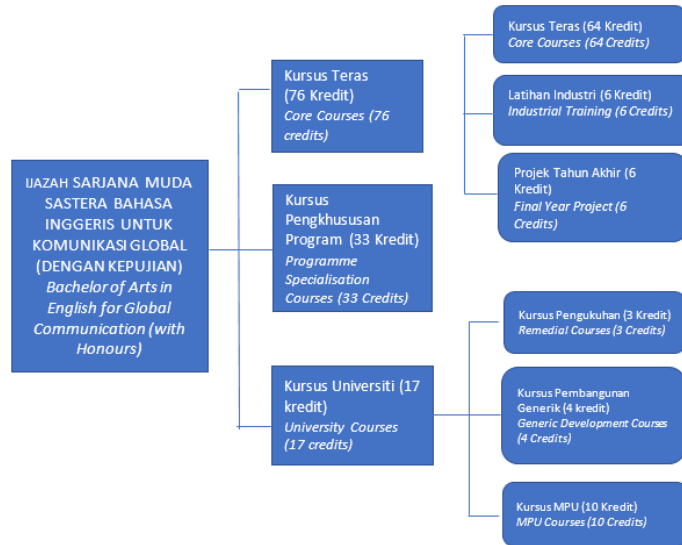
IJAZAH SARJANA MUDA SASTERA BAHASA INGGERIS UNTUK KOMUNIKASI GLOBAL (DENGAN KEPUJIAN)
Bachelor of Arts in English for Global Communication (with Honours)

Kursus Teras (76 Kredit)
Core Courses (76 credits)

Kursus Pengkhususan Program (33 Kredit)
Programme Specialisation Courses (33 Credits)

Kursus Universiti (17 kredit)
University Courses (17 credits)

Kursus Teras (64 Kredit)
Core Courses (64 Credits)

Latihan Industri (6 Kredit)
Industrial Training (6 Credits)

Projek Tahun Akhir (6 Kredit)
Final Year Project (6 Credits)

Kursus Pengukuhan (3 Kredit)
Remedial Courses (3 Credits)

Kursus Pembangunan Generik (4 kredit)
Generic Development Courses (4 Credits)

Kursus MPU (10 Kredit)
MPU Courses (10 Credits)